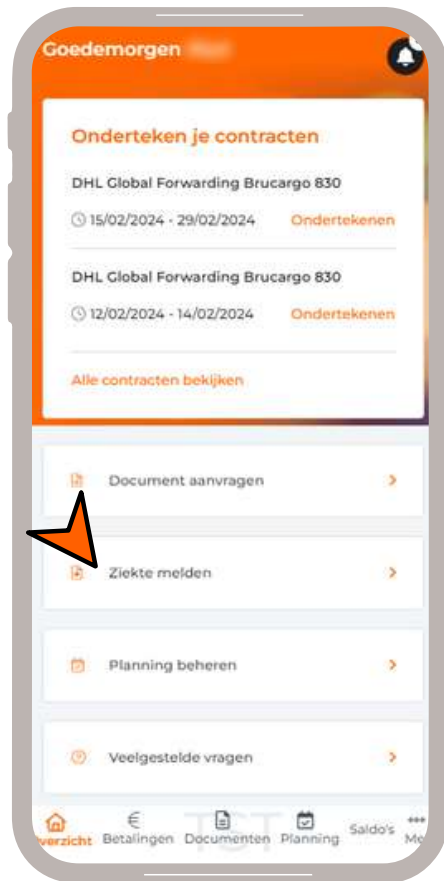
Goedemorgen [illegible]

Onderteken je contracten

DHL Global Forwarding Brucargo 830

15/02/2024 - 29/02/2024 Ondertekenen

DHL Global Forwarding Brucargo 830

12/02/2024 - 14/02/2024 Ondertekenen

Alle contracten bekijken

Document aanvragen

Ziekte melden

Planning beheren

Veelgestelde vragen

verzicht Betalingen Documenten Planning Saldo's Me